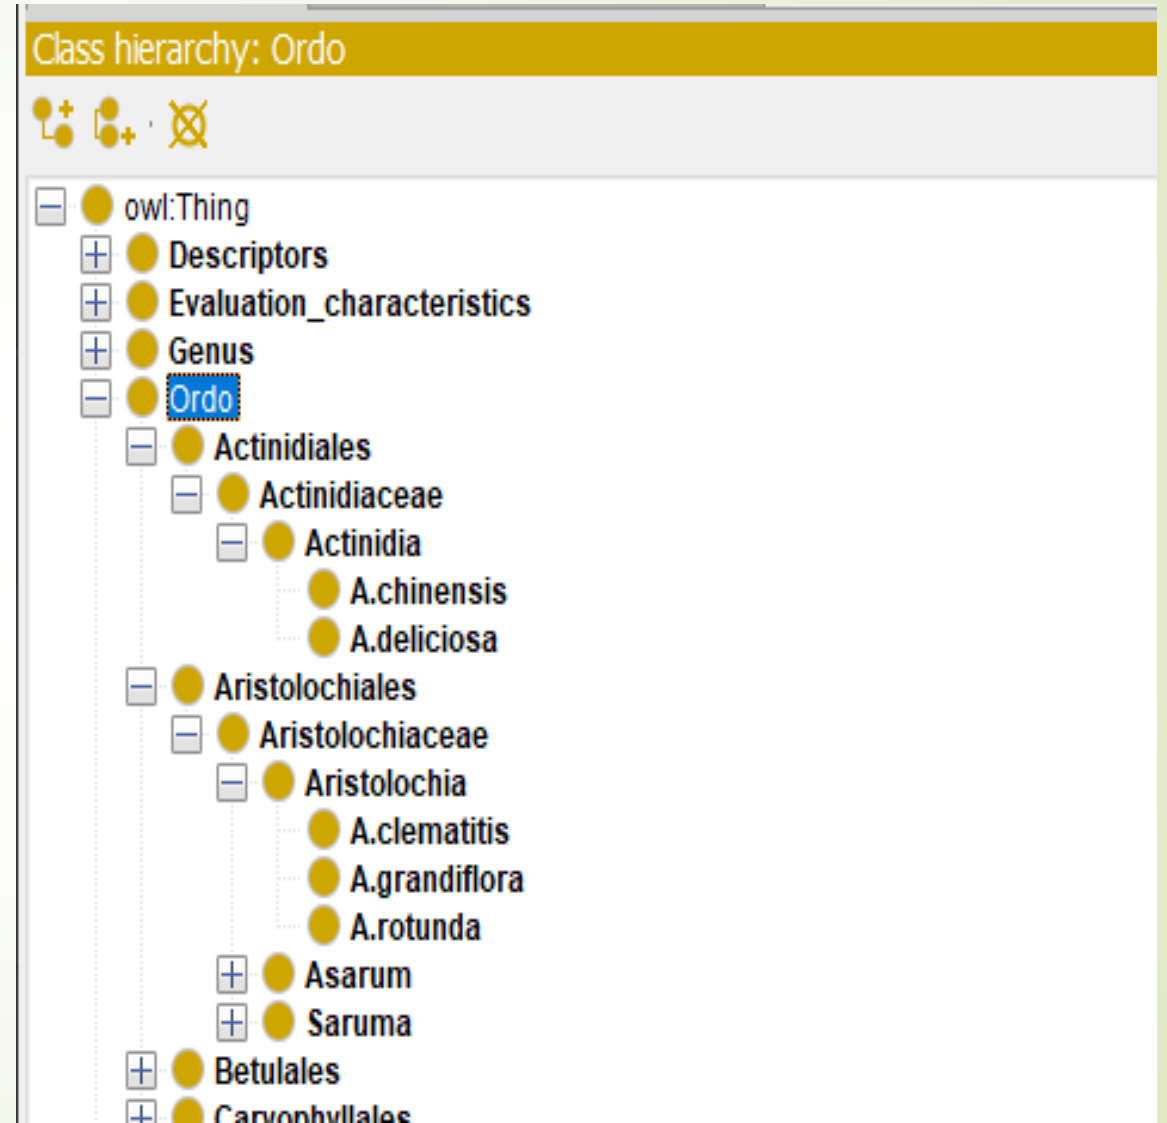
Class hierarchy: Ordo

owl:Thing
Descriptors
Evaluation_characteristics
Genus
Ordo
Actinidiales
Actinidiaceae
Actinidia
A.chinensis
A.deliciosa
Aristolochiales
Aristolochiaceae
Aristolochia
A.clematitis
A.grandiflora
A.rotunda
Asarum
Saruma
Betulales
Caryophyllales